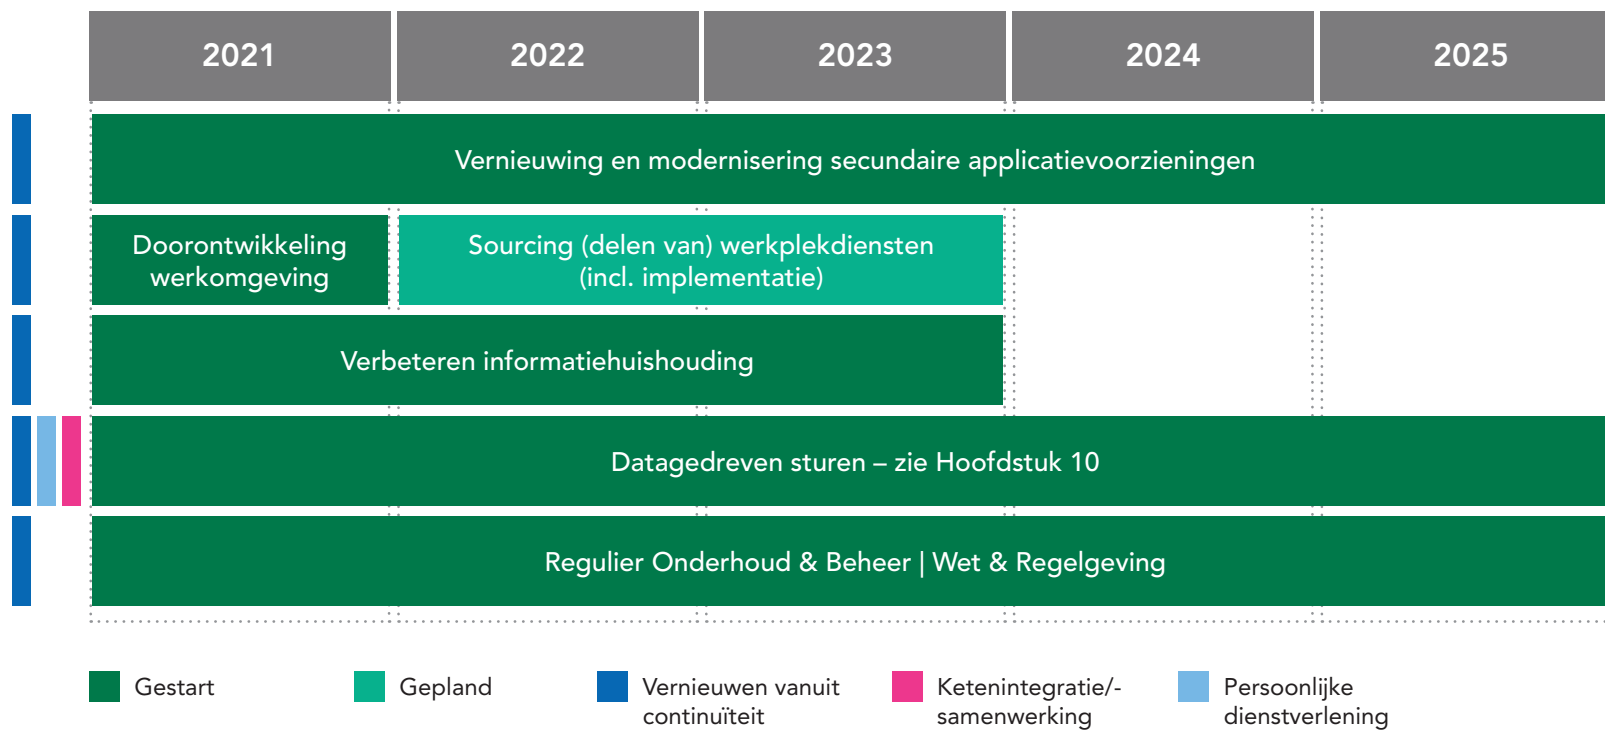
| 2021 | 2022 | 2023 | 2024 | 2025 |
|---|---|---|---|---|

Vernieuwing en modernisering secundaire applicatievoorzieningen

Doorontwikkeling werkomgeving

Sourcing (delen van) werkplekdiensten (incl. implementatie)

Verbeteren informatiehuishouding

Datagedreven sturen – zie Hoofdstuk 10

Regulier Onderhoud & Beheer | Wet & Regelgeving

Gestart

Gepland

Vernieuwen vanuit continuïteit

Ketenintegratie/-samenwerking

Persoonlijke dienstverlening